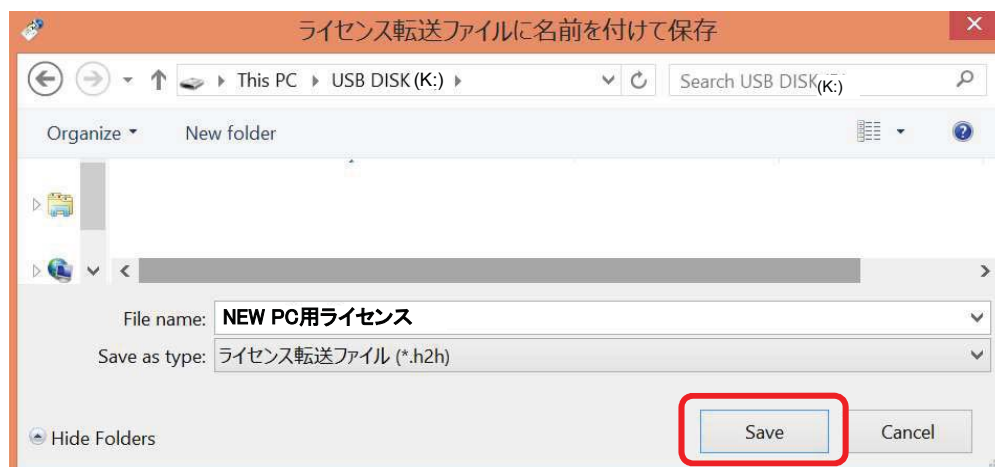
ライセンス転送ファイルに名前を付けて保存

This PC ▸ USB DISK (K:) ▸

Search USB DISK (K:)

Organize ▾ New folder

File name: NEW PC用ライセンス

Save as type: ライセンス転送ファイル (*.h2h)

Hide Folders

Save

Cancel